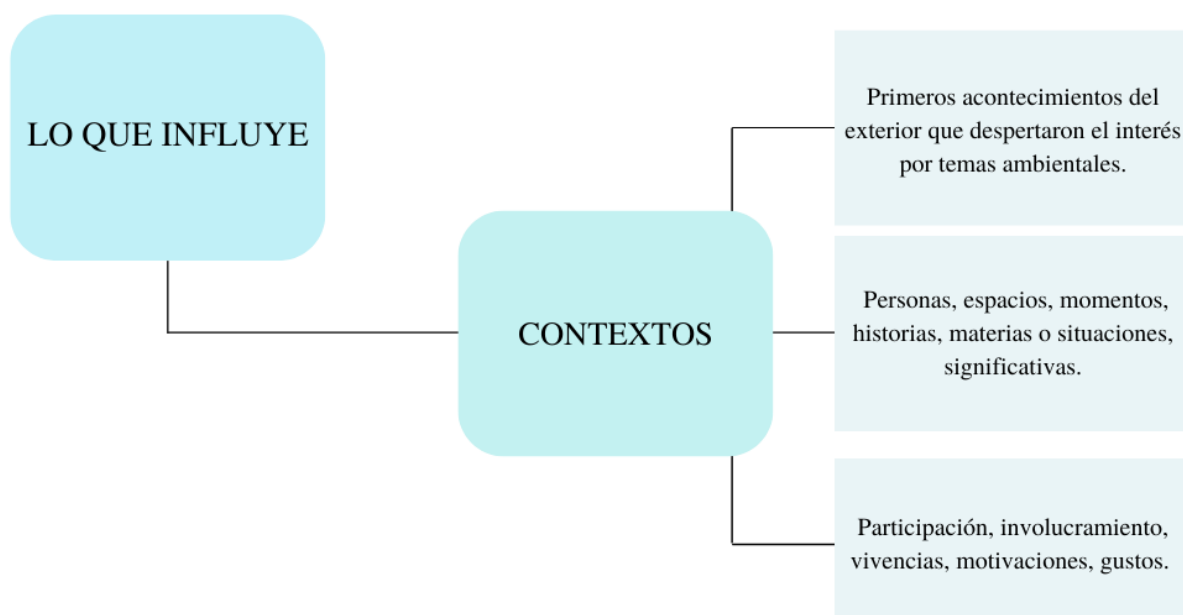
LO QUE INFLUYE

CONTEXTOS

Primeros acontecimientos del exterior que despertaron el interés por temas ambientales.

Personas, espacios, momentos, historias, materias o situaciones, significativas.

Participación, involucramiento, vivencias, motivaciones, gustos.